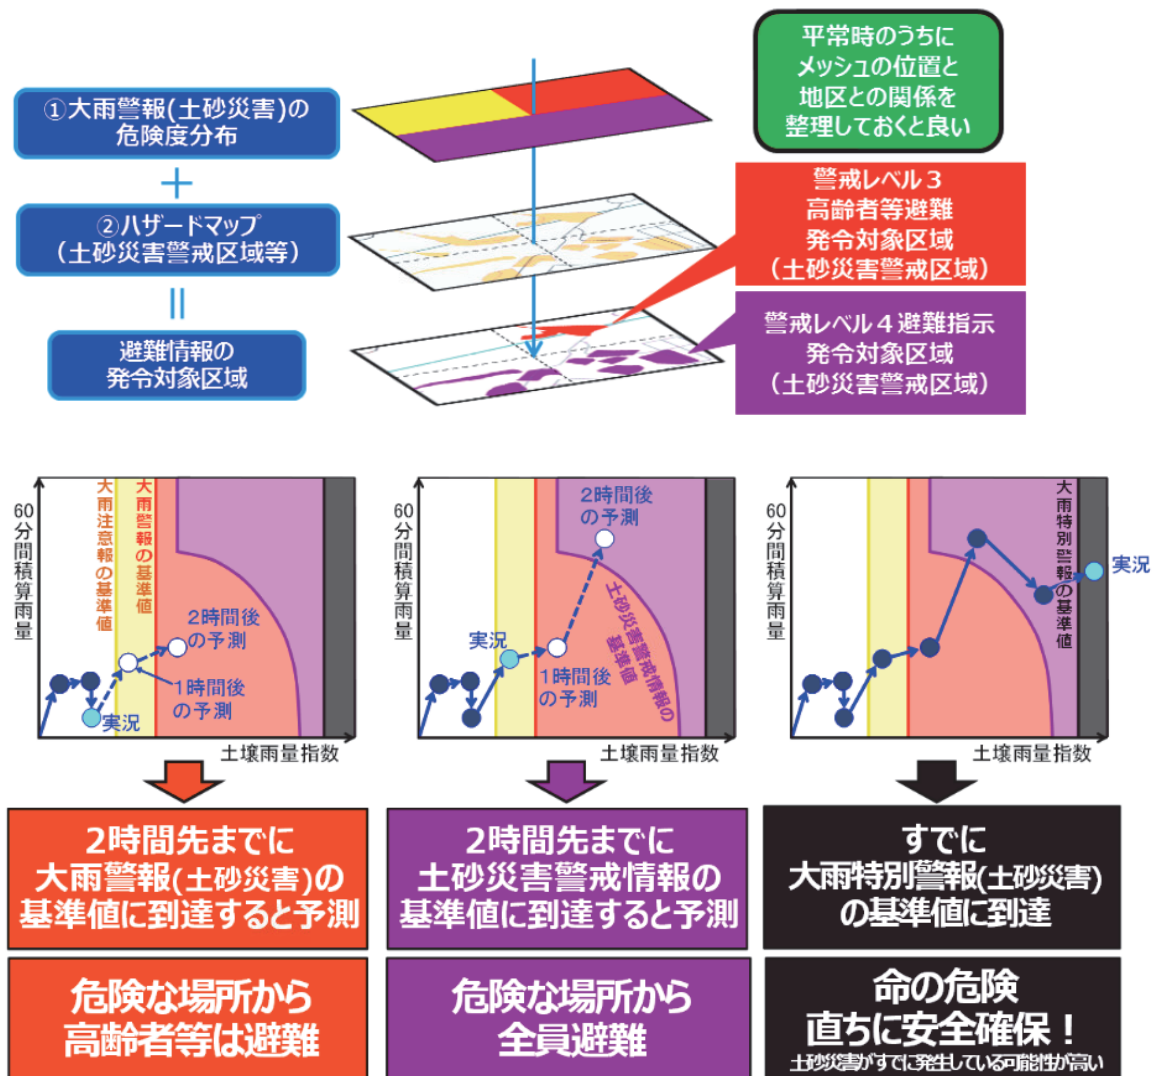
①大雨警報(土砂災害)の危険度分布

＋

②ハザードマップ（土砂災害警戒区域等）

＝

避難情報の発令対象区域

平常時のうちにメッシュの位置と地区との関係を整理しておくと良い

警戒レベル３
高齢者等避難
発令対象区域
（土砂災害警戒区域）

警戒レベル４避難指示
発令対象区域
（土砂災害警戒区域）

60分間積算雨量
大雨注意報の基準値
大雨警報の基準値
2時間後の予測
1時間後の予測
実況
土壌雨量指数

60分間積算雨量
2時間後の予測
実況
1時間後の予測
土砂災害警戒情報の基準値
土壌雨量指数

60分間積算雨量
大雨特別警報の基準値
実況
土壌雨量指数

2時間先までに
大雨警報(土砂災害)の
基準値に到達すると予測

2時間先までに
土砂災害警戒情報の
基準値に到達すると予測

すでに
大雨特別警報(土砂災害)
の基準値に到達

危険な場所から
高齢者等は避難

危険な場所から
全員避難

命の危険
直ちに安全確保！
土砂災害がすでに発生している可能性が高い